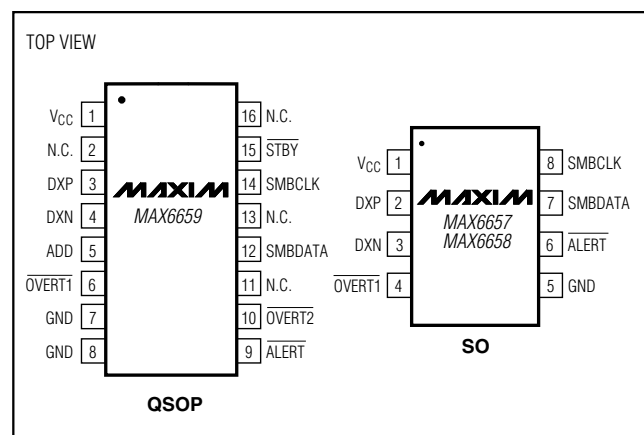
TOP VIEW

$V_{CC}$ 1
N.C. 2
DXP 3
DXN 4
ADD 5
$\overline{OVERT1}$ 6
GND 7
GND 8

MAXIM
MAX6659

16 N.C.
15 $\overline{STBY}$
14 SMBCLK
13 N.C.
12 SMBDATA
11 N.C.
10 $\overline{OVERT2}$
9 $\overline{ALERT}$

QSOP

$V_{CC}$ 1
DXP 2
DXN 3
$\overline{OVERT1}$ 4

MAXIM
MAX6657
MAX6658

8 SMBCLK
7 SMBDATA
6 $\overline{ALERT}$
5 GND

SO